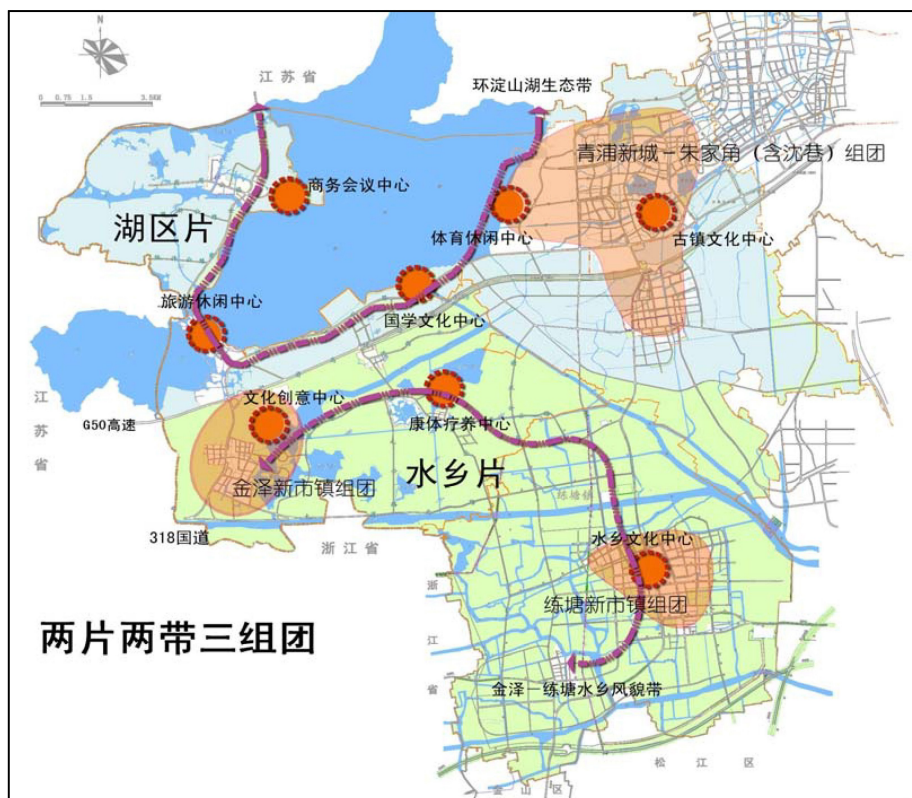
N

0 0.75 1.5 3.0KM

江苏省

环淀山湖生态带

青浦新城－朱家角（含沈巷）组团

商务会议中心

湖区片

体育休闲中心

古镇文化中心

旅游休闲中心

国学文化中心

江苏省

G50高速

文化创意中心

康体疗养中心

水乡片

金泽新市镇组团

练塘镇

318国道

浙江省

水乡文化中心

浙江省

练塘新市镇组团

两片两带三组团

金泽－练塘水乡风貌带

松江区

金山区